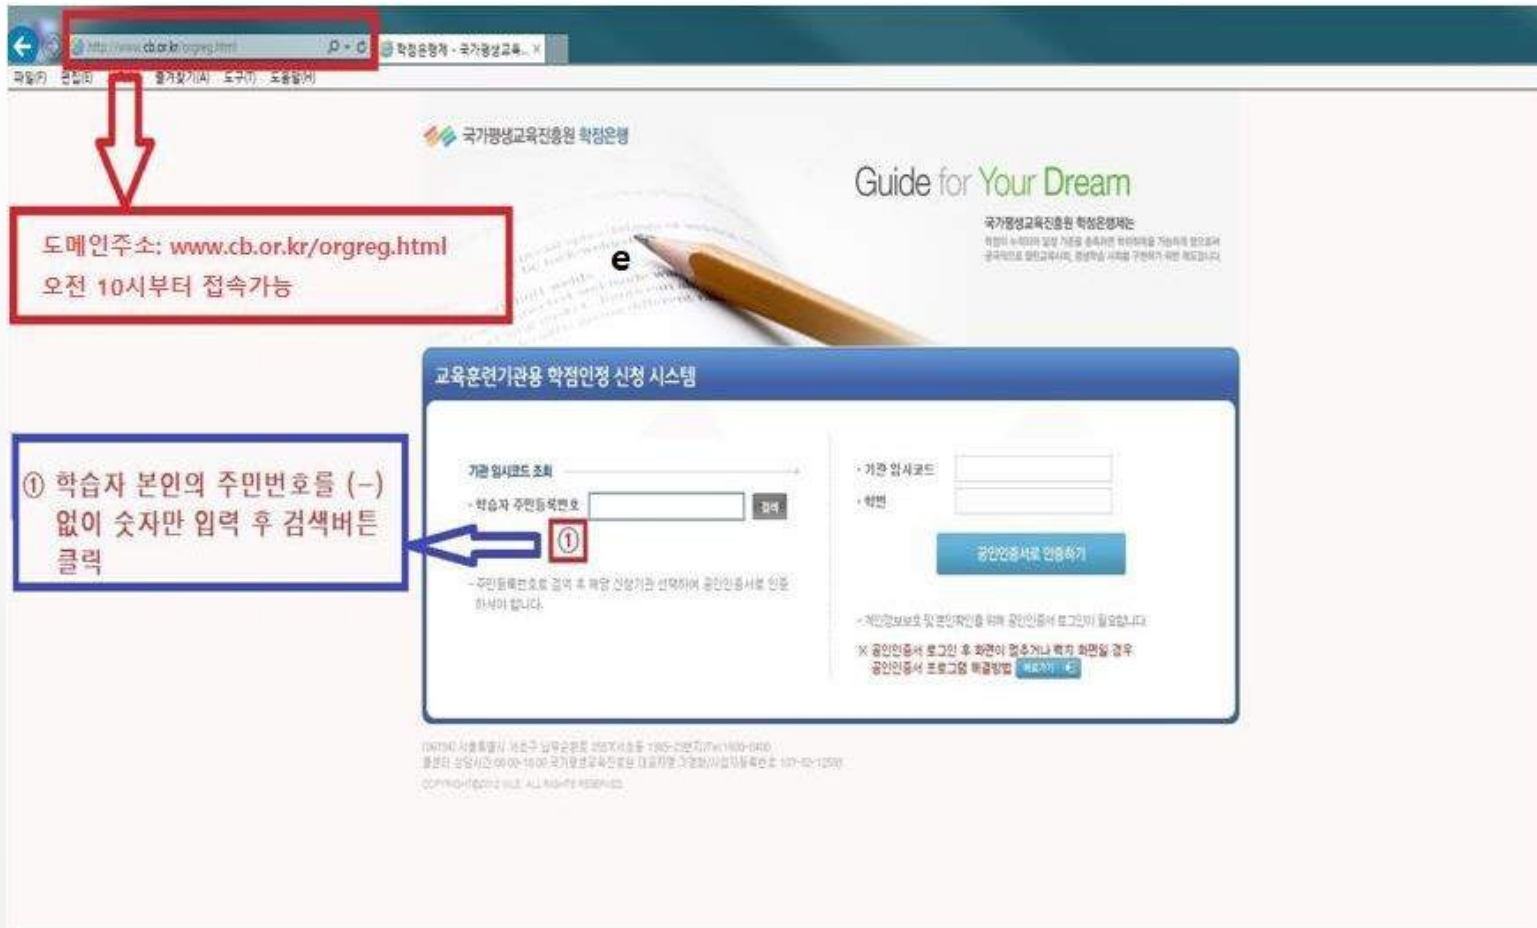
http://www.cb.or.kr/orgreg.html
학점은행제 - 국가평생교육...

파일(F) 편집(E) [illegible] 즐겨찾기(A) 도구(T) 도움말(H)

국가평생교육진흥원 학점은행

Guide for Your Dream

국가평생교육진흥원 학점은행제는
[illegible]

도메인주소: www.cb.or.kr/orgreg.html
오전 10시부터 접속가능

e

교육훈련기관용 학점인정 신청 시스템

기관 임시코드 조회

· 학습자 주민등록번호 [검색]

①

- 주민등록번호로 검색 후 해당 신청기관 선택하여 공인인증서로 인증 하셔야 합니다.

· 기관 임시코드

· 학번

공인인증서로 인증하기

- 개인정보보호 및 본인확인을 위해 공인인증서 로그인이 필요합니다.

※ 공인인증서 로그인 후 화면이 멈추거나 흑지 화면일 경우 공인인증서 프로그램 해결방법 [바로가기]

① 학습자 본인의 주민번호를 (–) 없이 숫자만 입력 후 검색버튼 클릭

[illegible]
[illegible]
COPYRIGHT©2012 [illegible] ALL RIGHTS RESERVED.